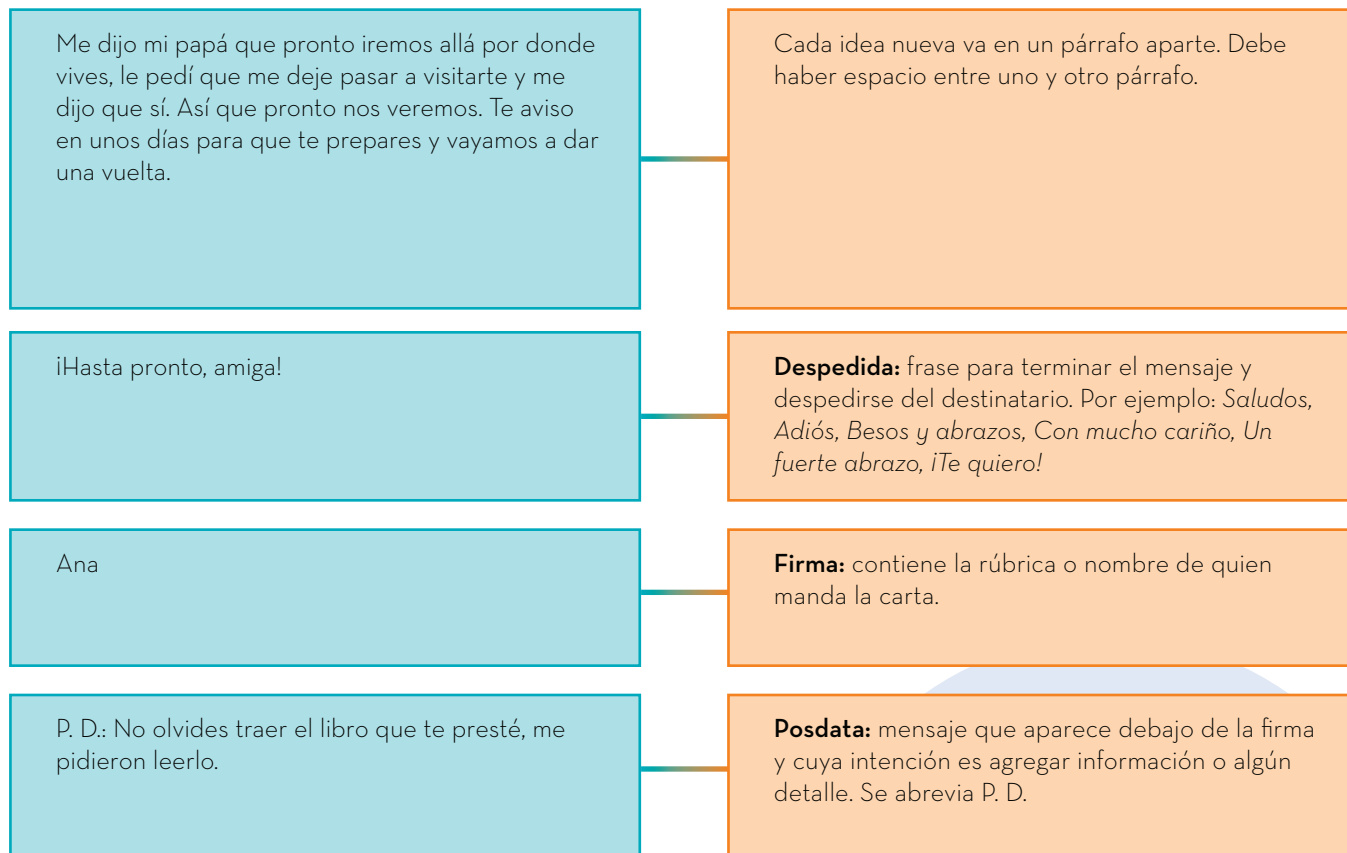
Me dijo mi papá que pronto iremos allá por donde vives, le pedí que me deje pasar a visitarte y me dijo que sí. Así que pronto nos veremos. Te aviso en unos días para que te prepares y vayamos a dar una vuelta.

Cada idea nueva va en un párrafo aparte. Debe haber espacio entre uno y otro párrafo.

¡Hasta pronto, amiga!

**Despedida:** frase para terminar el mensaje y despedirse del destinatario. Por ejemplo: *Saludos, Adiós, Besos y abrazos, Con mucho cariño, Un fuerte abrazo, ¡Te quiero!*

Ana

**Firma:** contiene la rúbrica o nombre de quien manda la carta.

P. D.: No olvides traer el libro que te presté, me pidieron leerlo.

**Posdata:** mensaje que aparece debajo de la firma y cuya intención es agregar información o algún detalle. Se abrevia P. D.